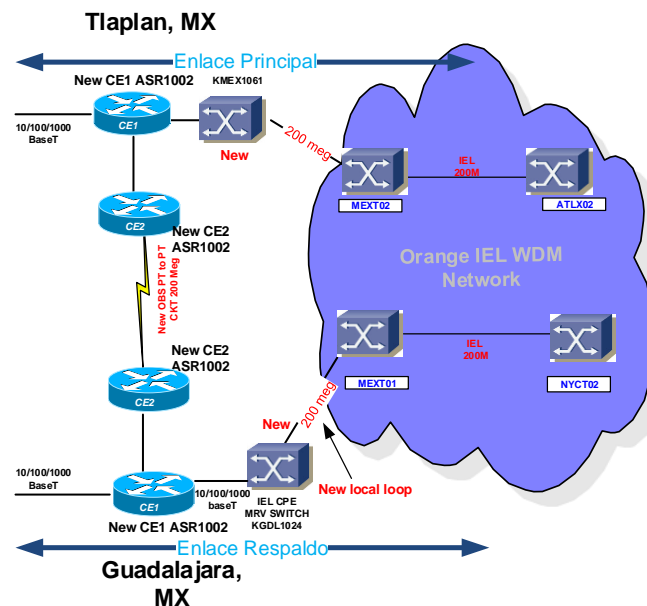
Tlaplan, MX

Enlace Principal

New CE1 ASR1002

KMEX1061

10/100/1000 BaseT

CE1

New

200 meg

IEL 200M

MEXT02

ATLX02

CE2

New CE2 ASR1002

New OBS PT to PT CKT 200 Meg

Orange IEL WDM Network

IEL 200M

New CE2 ASR1002

MEXT01

NYCT02

CE2

New

200 meg

10/100/1000 BaseT

CE1

10/100/1000 baseT

New local loop

IEL CPE MRV SWITCH KGDL1024

New CE1 ASR1002

Enlace Respaldo

Guadalajara, MX